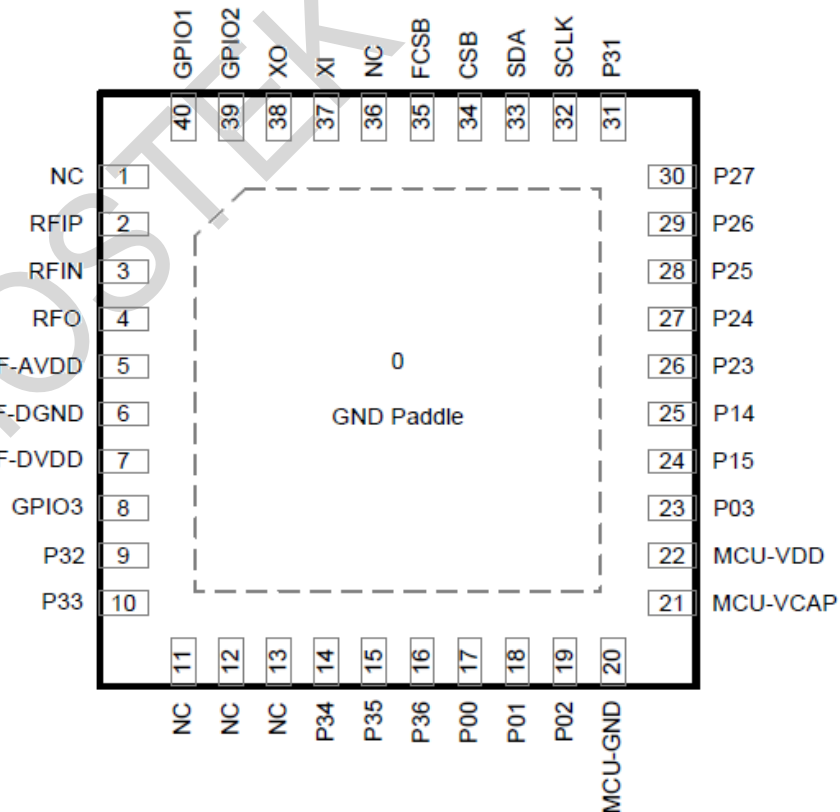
GPIO1 GPIO2 XO XI NC FCSB CSB SDA SCLK P31

40 39 38 37 36 35 34 33 32 31

NC 1
RFIP 2
RFIN 3
RFO 4
F-AVDD 5
F-DGND 6
F-DVDD 7
GPIO3 8
P32 9
P33 10

30 P27
29 P26
28 P25
27 P24
26 P23
25 P14
24 P15
23 P03
22 MCU-VDD
21 MCU-VCAP

0

GND Paddle

11 12 13 14 15 16 17 18 19 20

NC NC NC P34 P35 P36 P00 P01 P02 MCU-GND

OSTEK